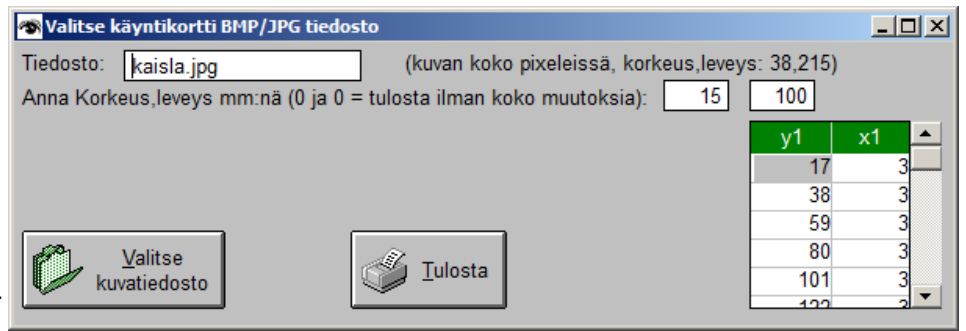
Valitse käyntikortti BMP/JPG tiedosto

Tiedosto: kaisla.jpg (kuvan koko pixeleissä, korkeus,leveys: 38,215)

Anna Korkeus,leveys mm:nä (0 ja 0 = tulosta ilman koko muutoksia): 15 100

| y1 | x1 |
|---|---|
| 17 | 3 |
| 38 | 3 |
| 59 | 3 |
| 80 | 3 |
| 101 | 3 |
| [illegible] | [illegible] |

Valitse kuvatiedosto

Tulosta